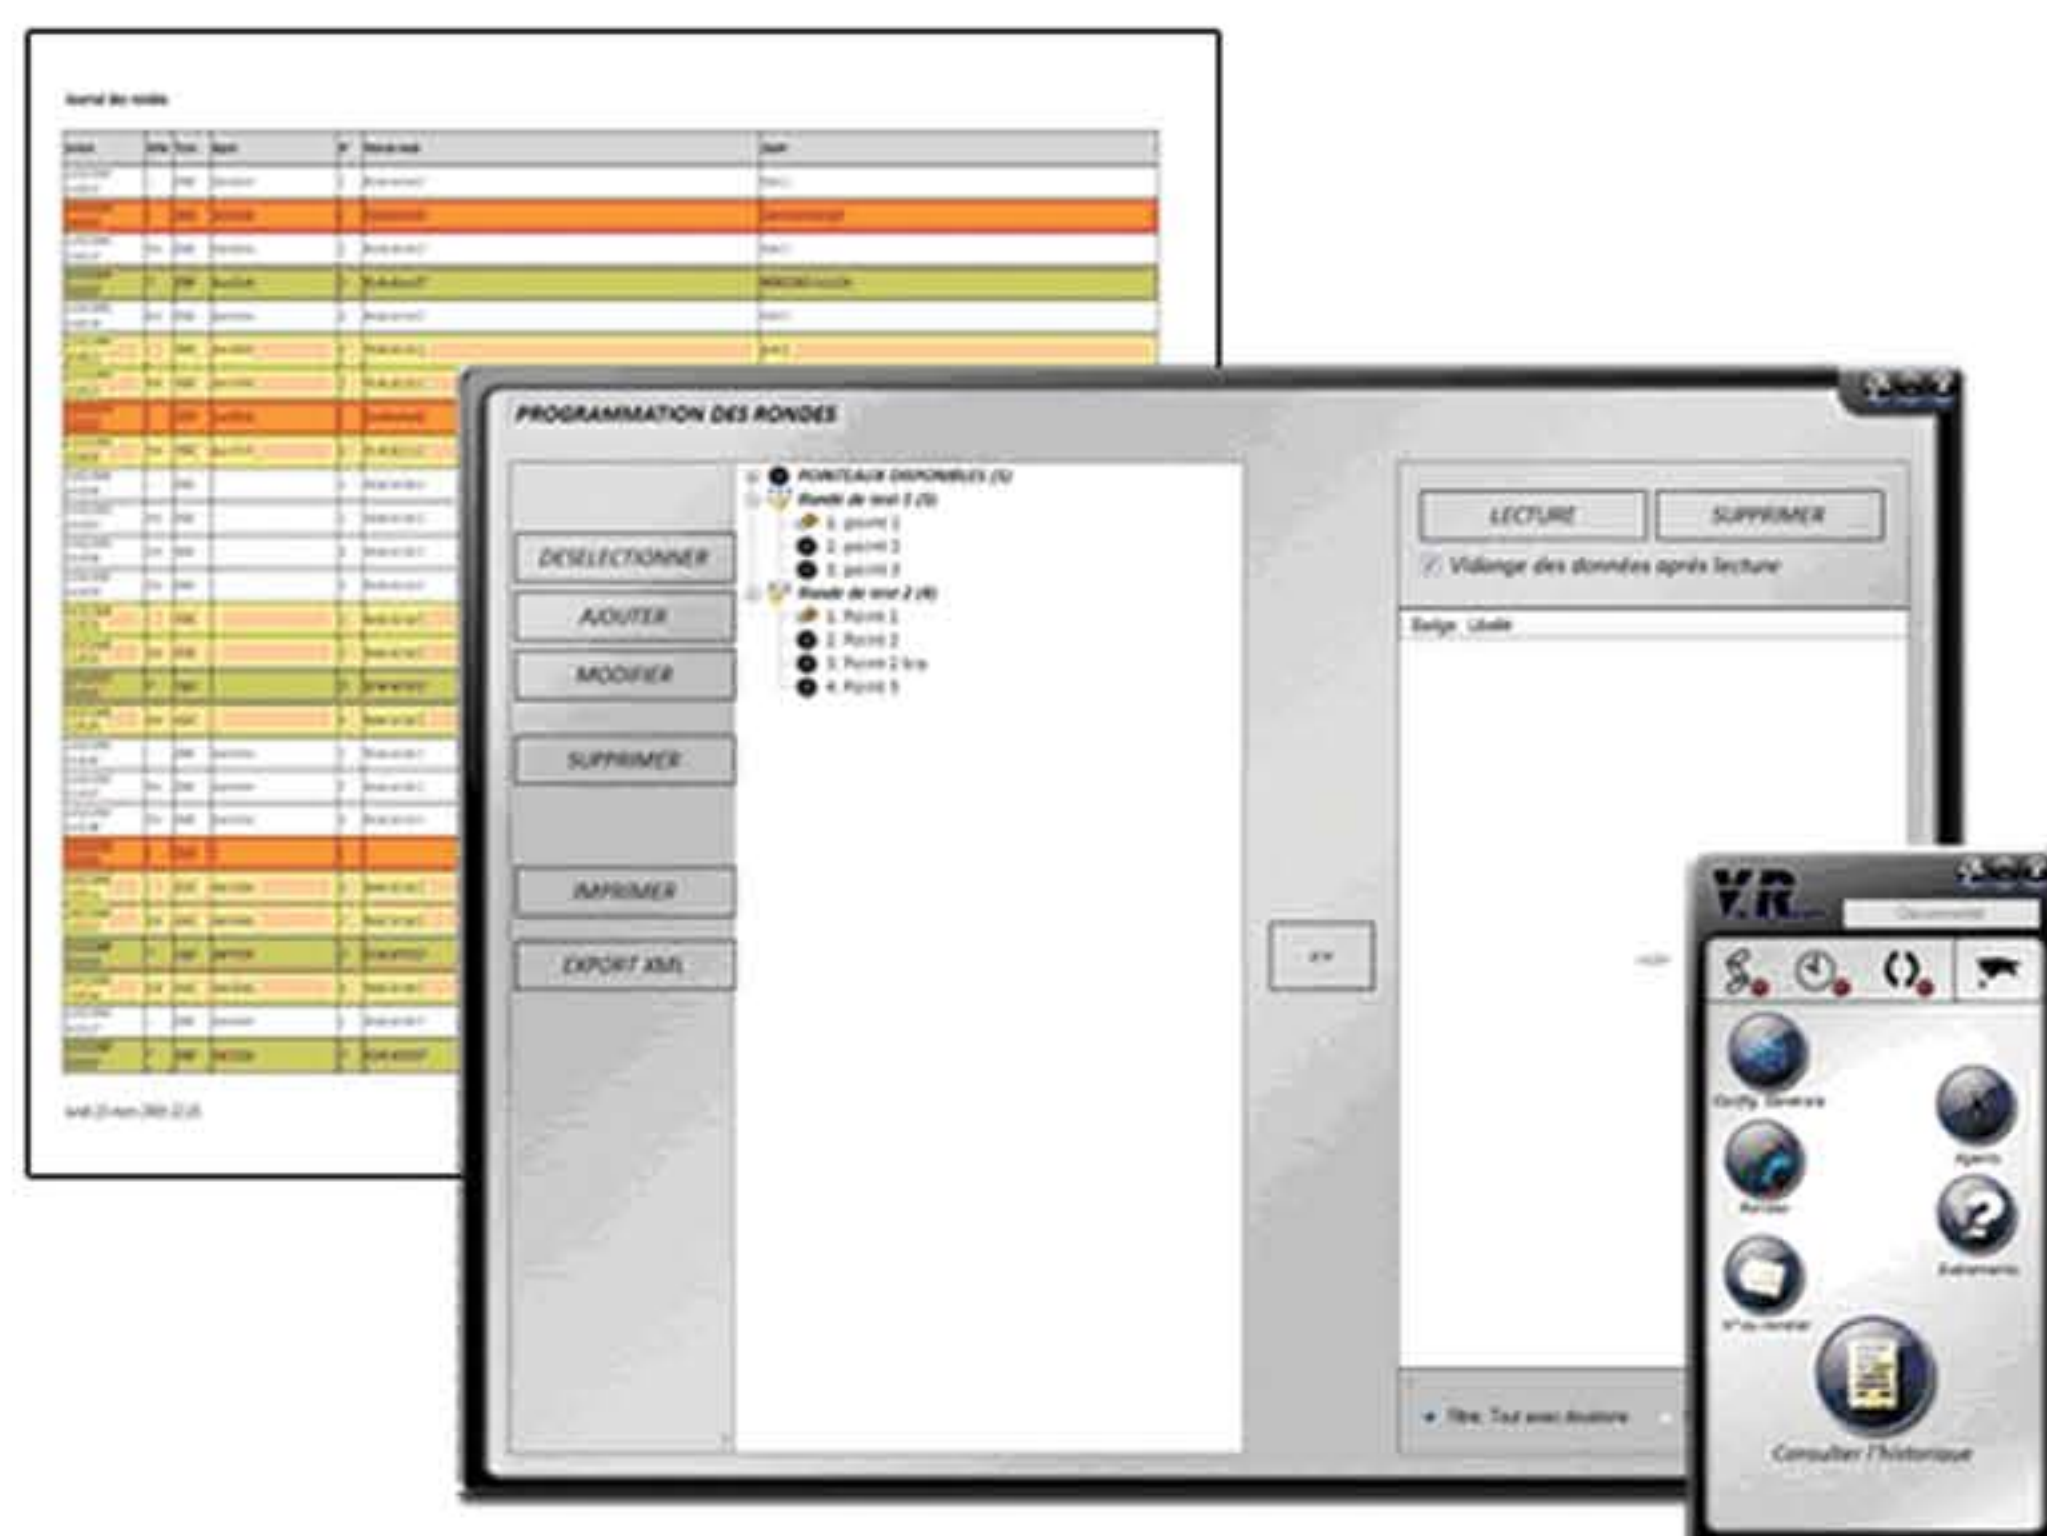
Journal des rondes

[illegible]

PROGRAMMATION DES RONDES

DESELECTIONNER
AJOUTER
MODIFIER
SUPPRIMER
IMPRIMER
EXPORT XML

POINTEAUX DISPONIBLES (1)
Ronde de test 1 (3)
1. point 1
2. point 2
3. point 3
Ronde de test 2 (4)
1. Point 1
2. Point 2
3. Point 2 bis
4. Point 3

>>

LECTURE
SUPPRIMER
Vidange des données après lecture
Badge Libellé

Filtre: Tout avec évolutions

V.R.
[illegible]
Config. Générale
Agents
Rondes
Evénements
N° du rondier
Consulter l'historique